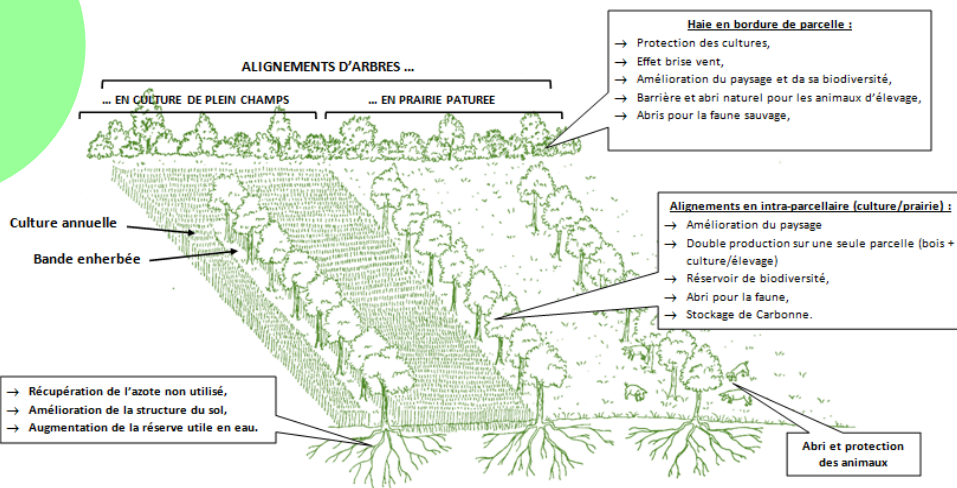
ALIGNEMENTS D'ARBRES ...

... EN CULTURE DE PLEIN CHAMPS

... EN PRAIRIE PATUREE

Haie en bordure de parcelle :
→ Protection des cultures,
→ Effet brise vent,
→ Amélioration du paysage et da sa biodiversité,
→ Barrière et abri naturel pour les animaux d'élevage,
→ Abris pour la faune sauvage,

Culture annuelle

Bande enherbée

Alignements en intra-parcellaire (culture/prairie) :
→ Amélioration du paysage
→ Double production sur une seule parcelle (bois + culture/élevage)
→ Réservoir de biodiversité,
→ Abri pour la faune,
→ Stockage de Carbonne.

→ Récupération de l'azote non utilisé,
→ Amélioration de la structure du sol,
→ Augmentation de la réserve utile en eau.

Abri et protection des animaux